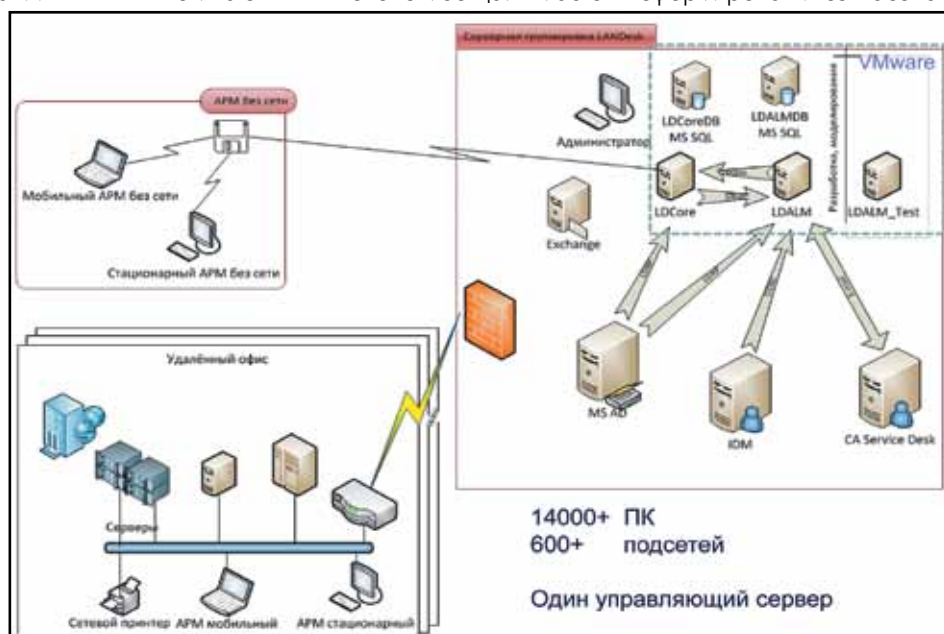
Серверная группировка LANDesk

VMware

АРМ без сети

Мобильный АРМ без сети

Стационарный АРМ без сети

Администратор

LDCoreDB MS SQL

LDALMDB MS SQL

Разработка, моделирование

LDCore

LDALM

LDALM_Test

Exchange

Удалённый офис

MS AD

IDM

CA Service Desk

Серверы

Сетевой принтер

АРМ мобильный

АРМ стационарный

14000+ ПК
600+ подсетей

Один управляющий сервер